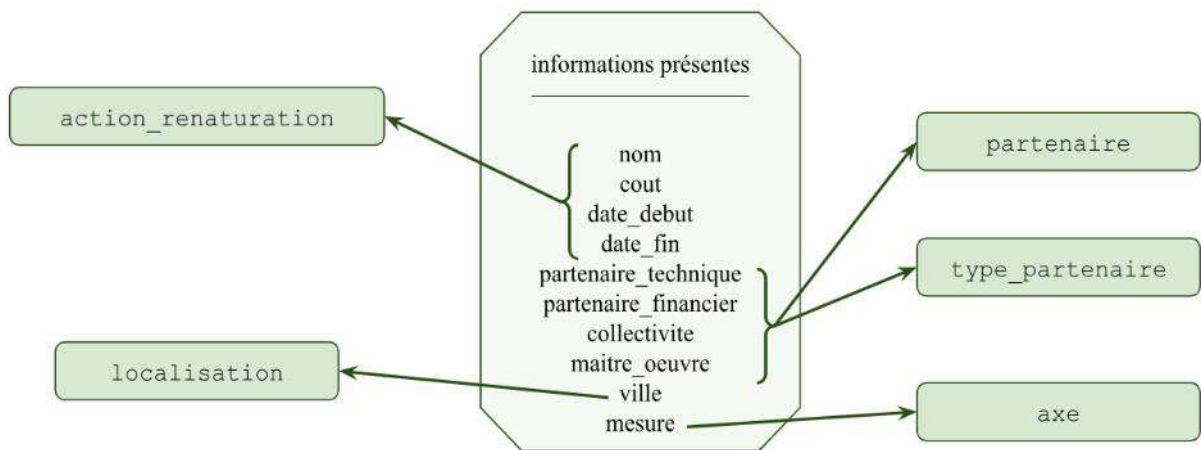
informations présentes

nom
cout
date_debut
date_fin
partenaire_technique
partenaire_financier
collectivite
maitre_oeuvre
ville
mesure

action_renaturation

partenaire

type_partenaire

localisation

axe